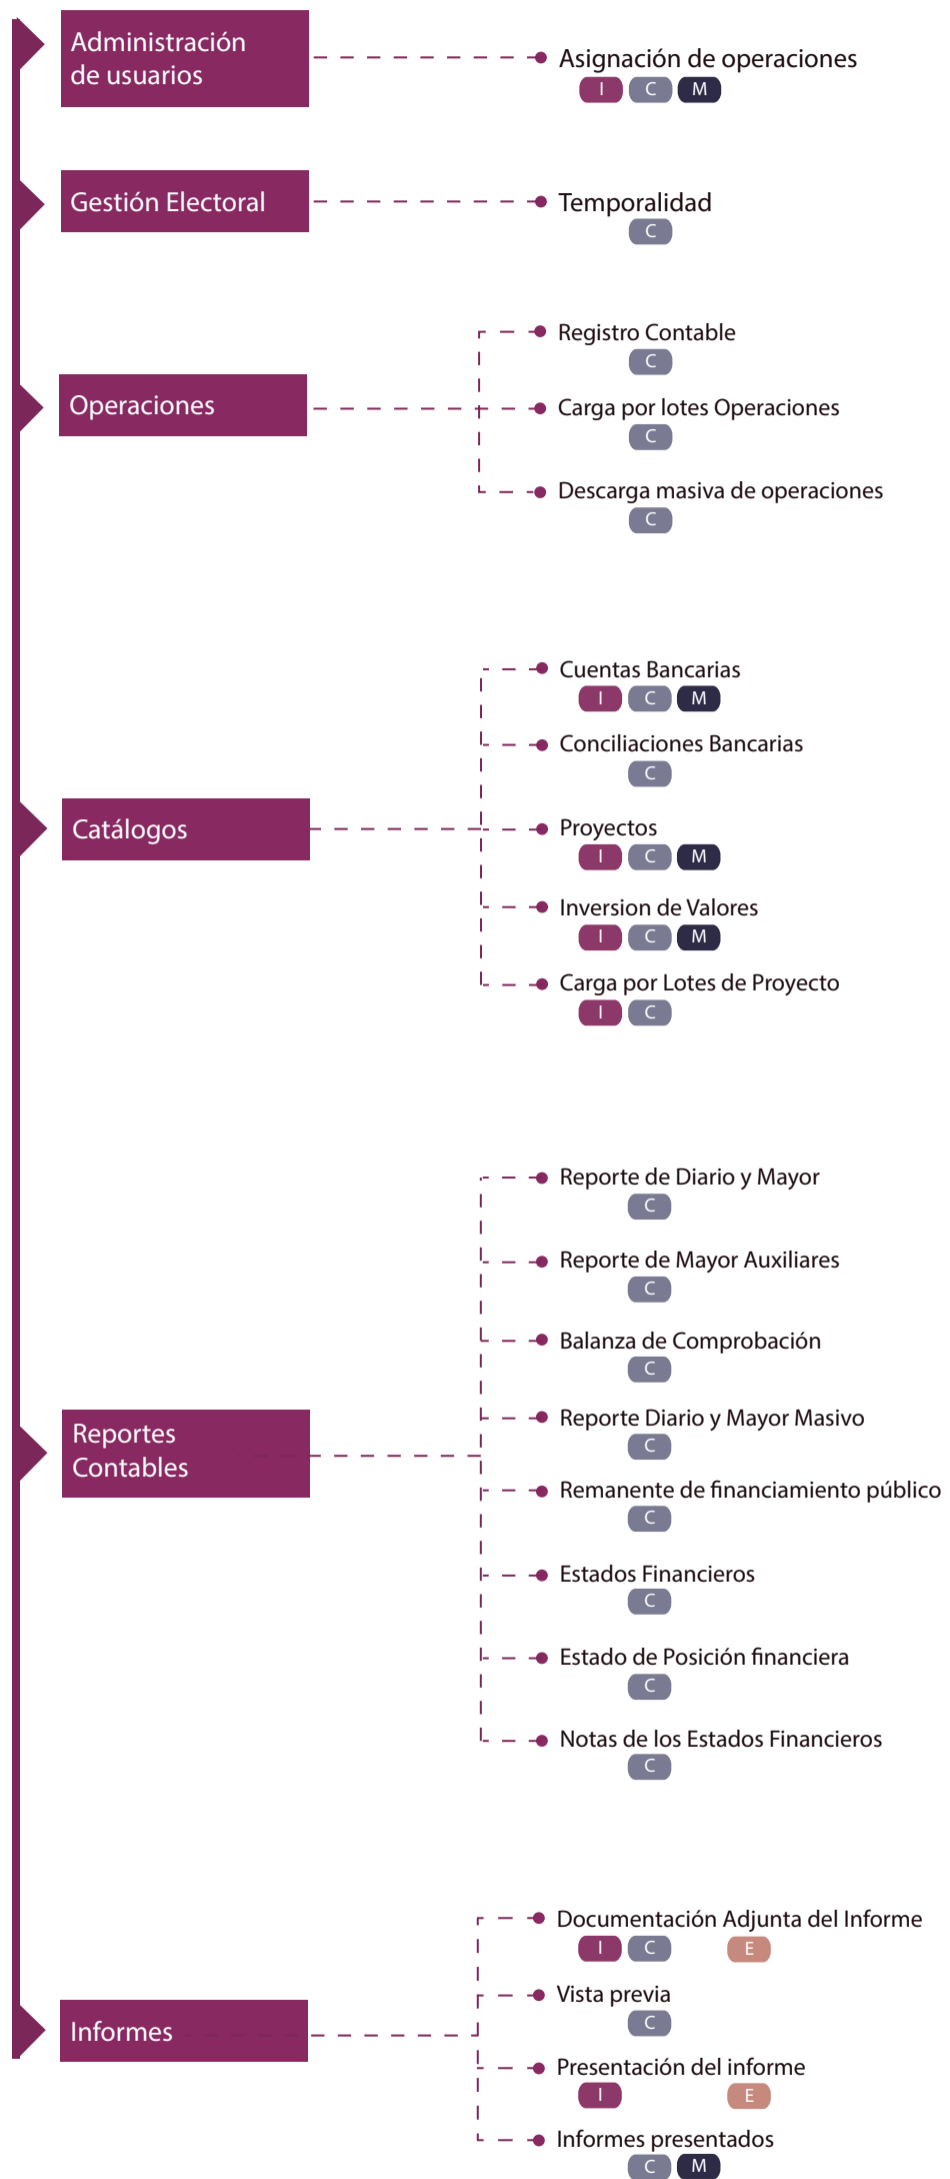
Administración de usuarios

Asignación de operaciones
I C M

Gestión Electoral

Temporalidad
C

Operaciones

Registro Contable
C

Carga por lotes Operaciones
C

Descarga masiva de operaciones
C

Catálogos

Cuentas Bancarias
I C M

Conciliaciones Bancarias
C

Proyectos
I C M

Inversion de Valores
I C M

Carga por Lotes de Proyecto
I C

Reportes Contables

Reporte de Diario y Mayor
C

Reporte de Mayor Auxiliares
C

Balanza de Comprobación
C

Reporte Diario y Mayor Masivo
C

Remanente de financiamiento público
C

Estados Financieros
C

Estado de Posición financiera
C

Notas de los Estados Financieros
C

Informes

Documentación Adjunta del Informe
I C E

Vista previa
C

Presentación del informe
I E

Informes presentados
C M